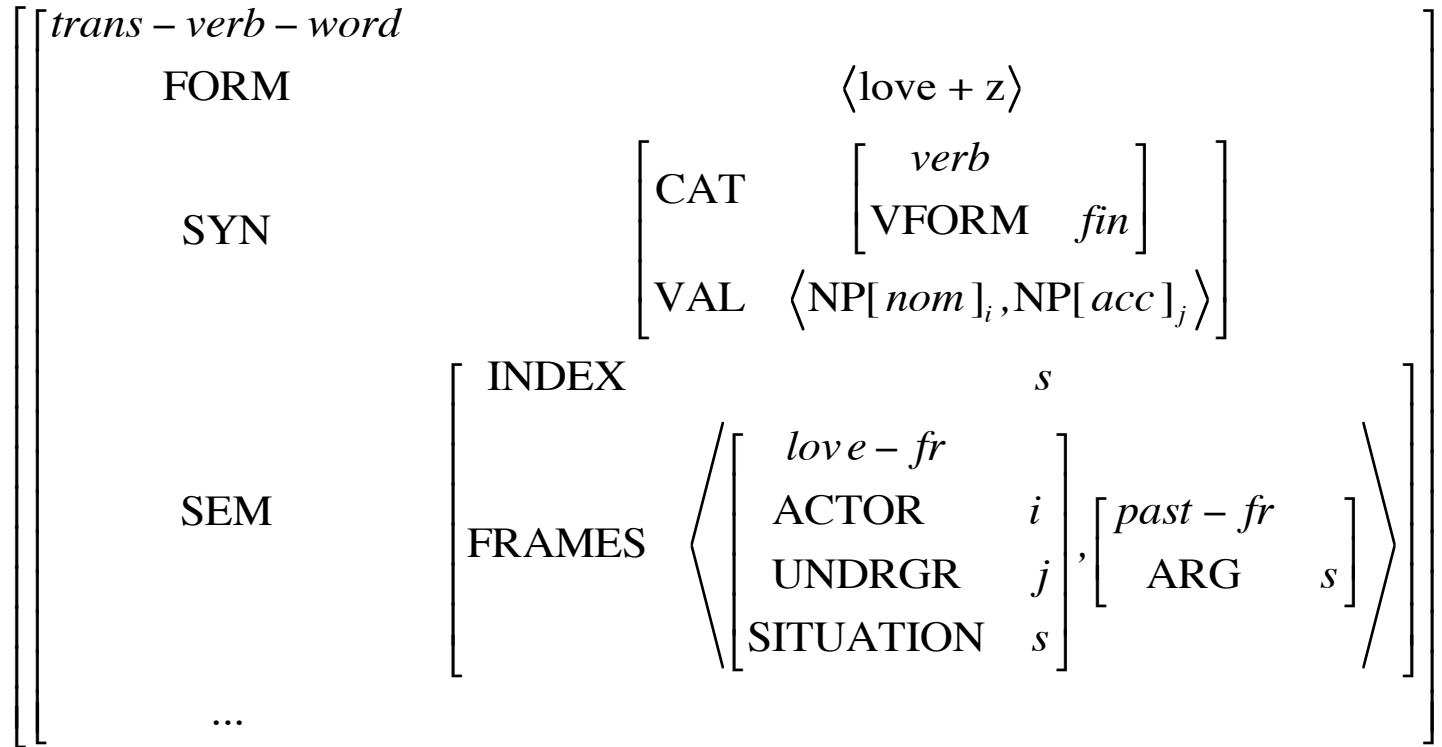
$\left[\begin{array}{ll} trans-verb-word & \\ \text{FORM} & \langle \text{love + z} \rangle \\ \text{SYN} & \left[\begin{array}{ll} \text{CAT} & \left[\begin{array}{ll} verb & \\ \text{VFORM} & fin \end{array}\right] \\ \text{VAL} & \langle \text{NP}[nom]_i, \text{NP}[acc]_j \rangle \end{array}\right] \\ \text{SEM} & \left[\begin{array}{ll} \text{INDEX} & s \\ \text{FRAMES} & \left\langle \left[\begin{array}{ll} love-fr & \\ \text{ACTOR} & i \\ \text{UNDRGR} & j \\ \text{SITUATION} & s \end{array}\right], \left[\begin{array}{ll} past-fr & \\ \text{ARG} & s \end{array}\right] \right\rangle \end{array}\right] \\ \ldots & \end{array}\right]$